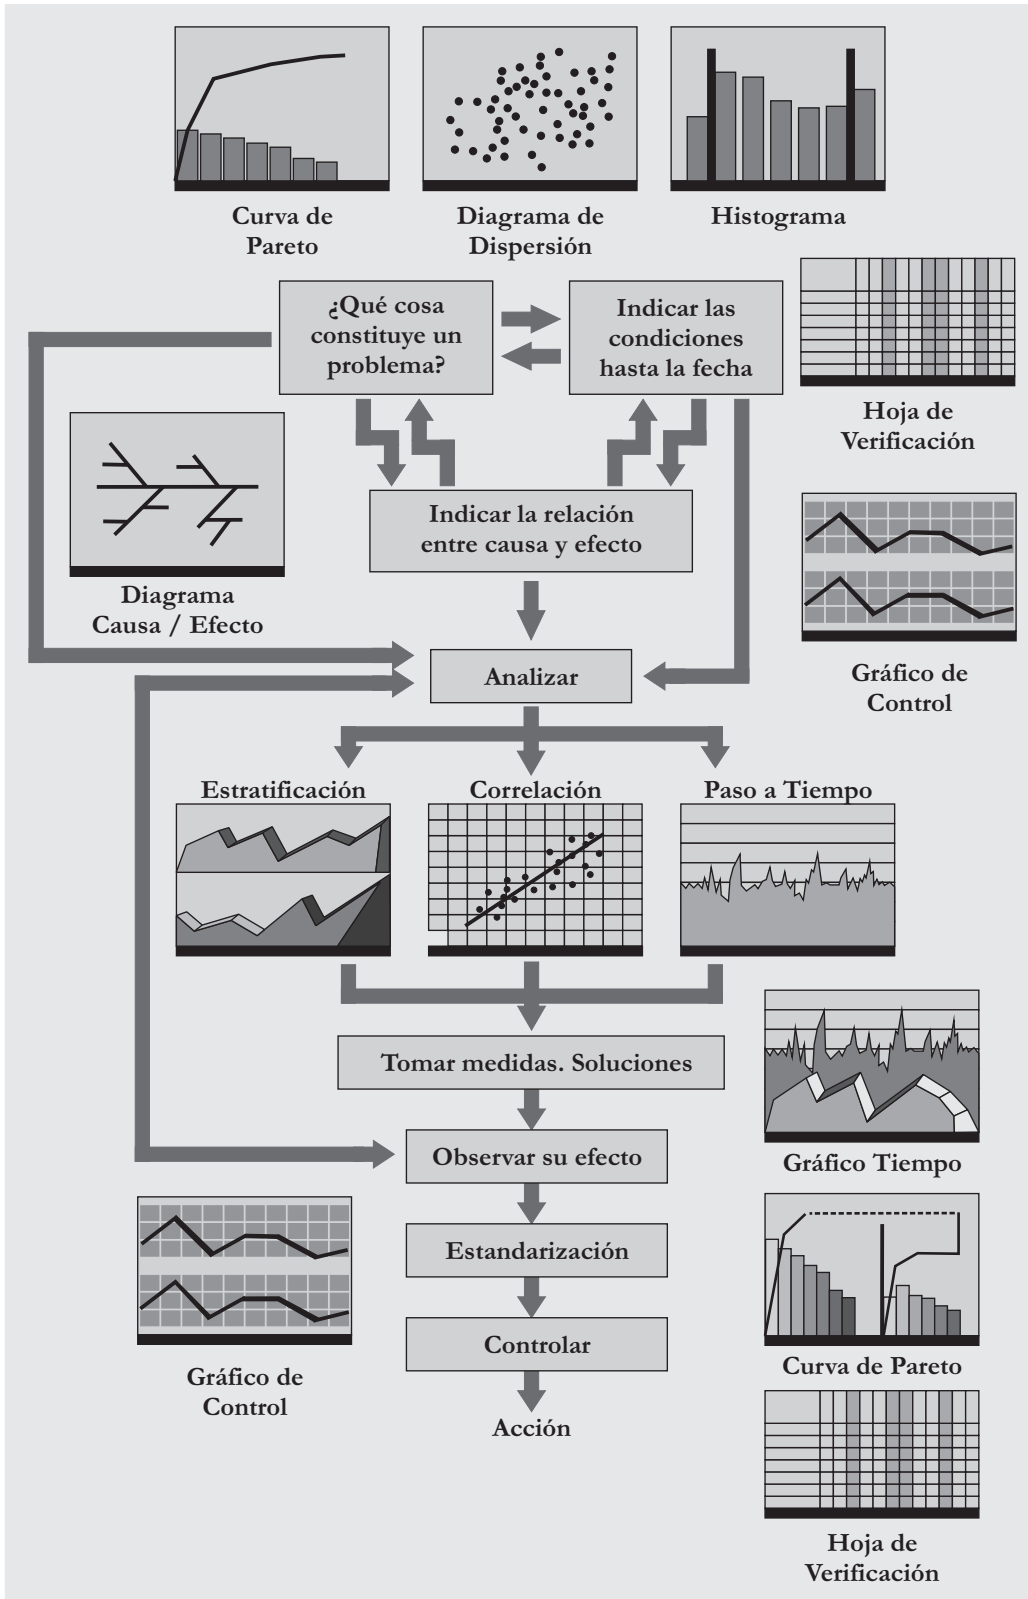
Curva de Pareto

Diagrama de Dispersión

Histograma

¿Qué cosa constituye un problema?

Indicar las condiciones hasta la fecha

Hoja de Verificación

Diagrama Causa / Efecto

Indicar la relación entre causa y efecto

Gráfico de Control

Analizar

Estratificación

Correlación

Paso a Tiempo

Tomar medidas. Soluciones

Gráfico Tiempo

Observar su efecto

Estandarización

Curva de Pareto

Controlar

Gráfico de Control

Acción

Hoja de Verificación